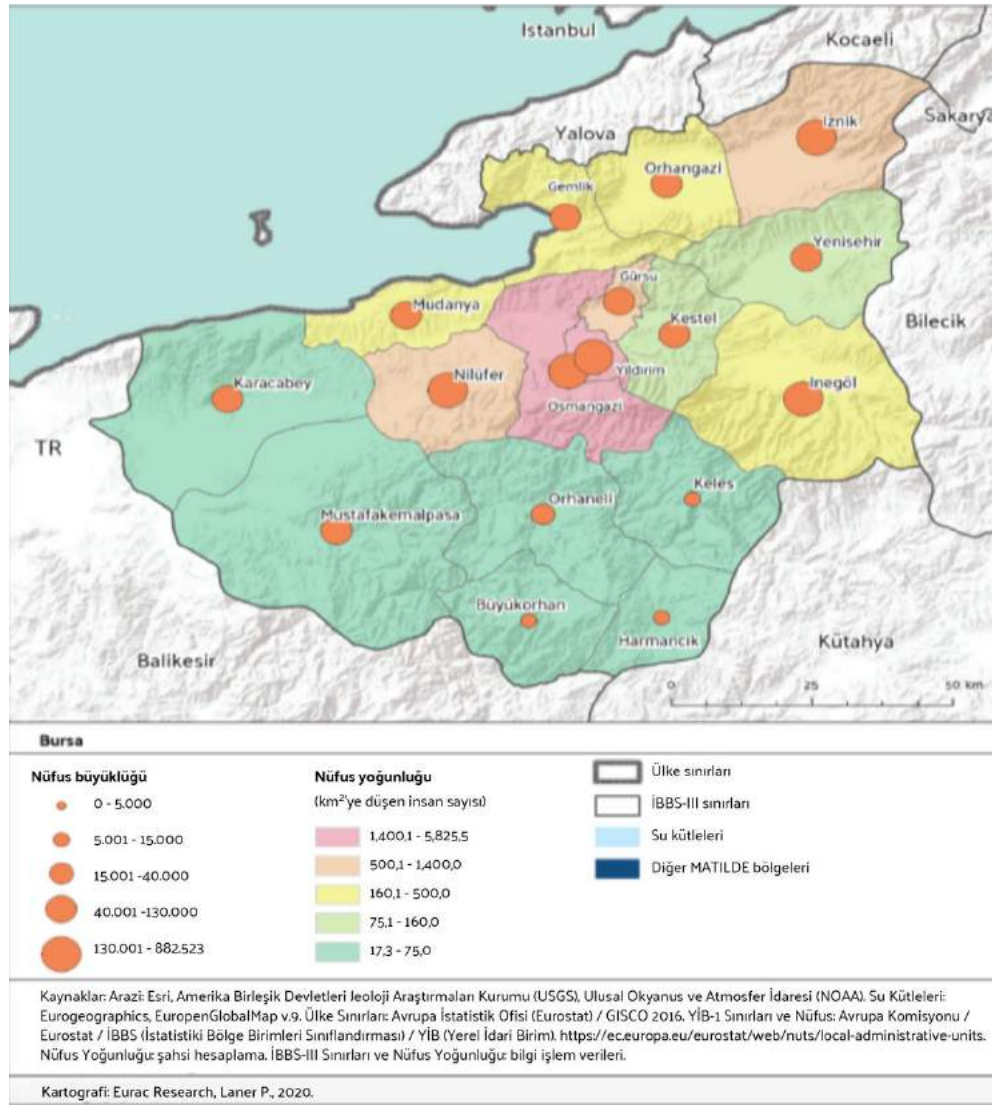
Istanbul
Kocaeli
Sakarya
Yalova
Iznik
Orhangazi
Gemlik
Yenisehir
Gürsu
Mudanya
Kestel
Bilecik
Yildirim
Karacabey
Nilüfer
Inegöl
Osmangazi
TR
Keles
Orhaneli
Mustafakemalpasa
Buyukorhan
Harmancik
Kütahya
Balikesir
0
25
50 km

Bursa

Nüfus büyüklüğü
0 - 5.000
5.001 - 15.000
15.001 -40.000
40.001 -130.000
130.001 - 882.523

Nüfus yoğunluğu
(km$^2$'ye düşen insan sayısı)
1,400,1 - 5,825,5
500,1 - 1,400,0
160,1 - 500,0
75,1 - 160,0
17,3 - 75,0

Ülke sınırları
İBBS-III sınırları
Su kütleleri
Diğer MATILDE bölgeleri

Kaynaklar: Arazi: Esri, Amerika Birleşik Devletleri Jeoloji Araştırmaları Kurumu (USGS), Ulusal Okyanus ve Atmosfer İdaresi (NOAA). Su Kütleleri: Eurogeographics, EuropenGlobalMap v.9. Ülke Sınırları: Avrupa İstatistik Ofisi (Eurostat) / GISCO 2016. YİB-1 Sınırları ve Nüfus: Avrupa Komisyonu / Eurostat / İBBS (İstatistiki Bölge Birimleri Sınıflandırması) / YİB (Yerel İdari Birim). https://ec.europa.eu/eurostat/web/nuts/local-administrative-units. Nüfus Yoğunluğu: şahsi hesaplama. İBBS-III Sınırları ve Nüfus Yoğunluğu: bilgi işlem verileri.

Kartografi: Eurac Research, Laner P., 2020.